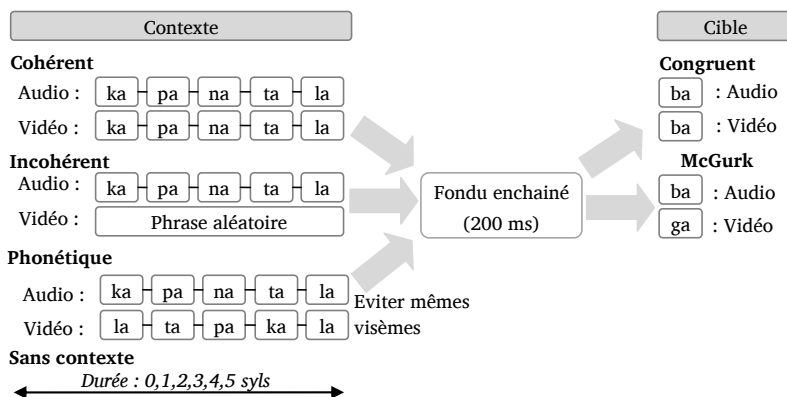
Contexte

Cohérent
Audio : ka pa na ta la
Vidéo : ka pa na ta la

Incohérent
Audio : ka pa na ta la
Vidéo : Phrase aléatoire

Phonétique
Audio : ka pa na ta la
Vidéo : la ta pa ka la
Eviter mêmes visèmes

Sans contexte
Durée : 0,1,2,3,4,5 syls

Fondu enchainé (200 ms)

Cible

Congruent
ba : Audio
ba : Vidéo

McGurk
ba : Audio
ga : Vidéo